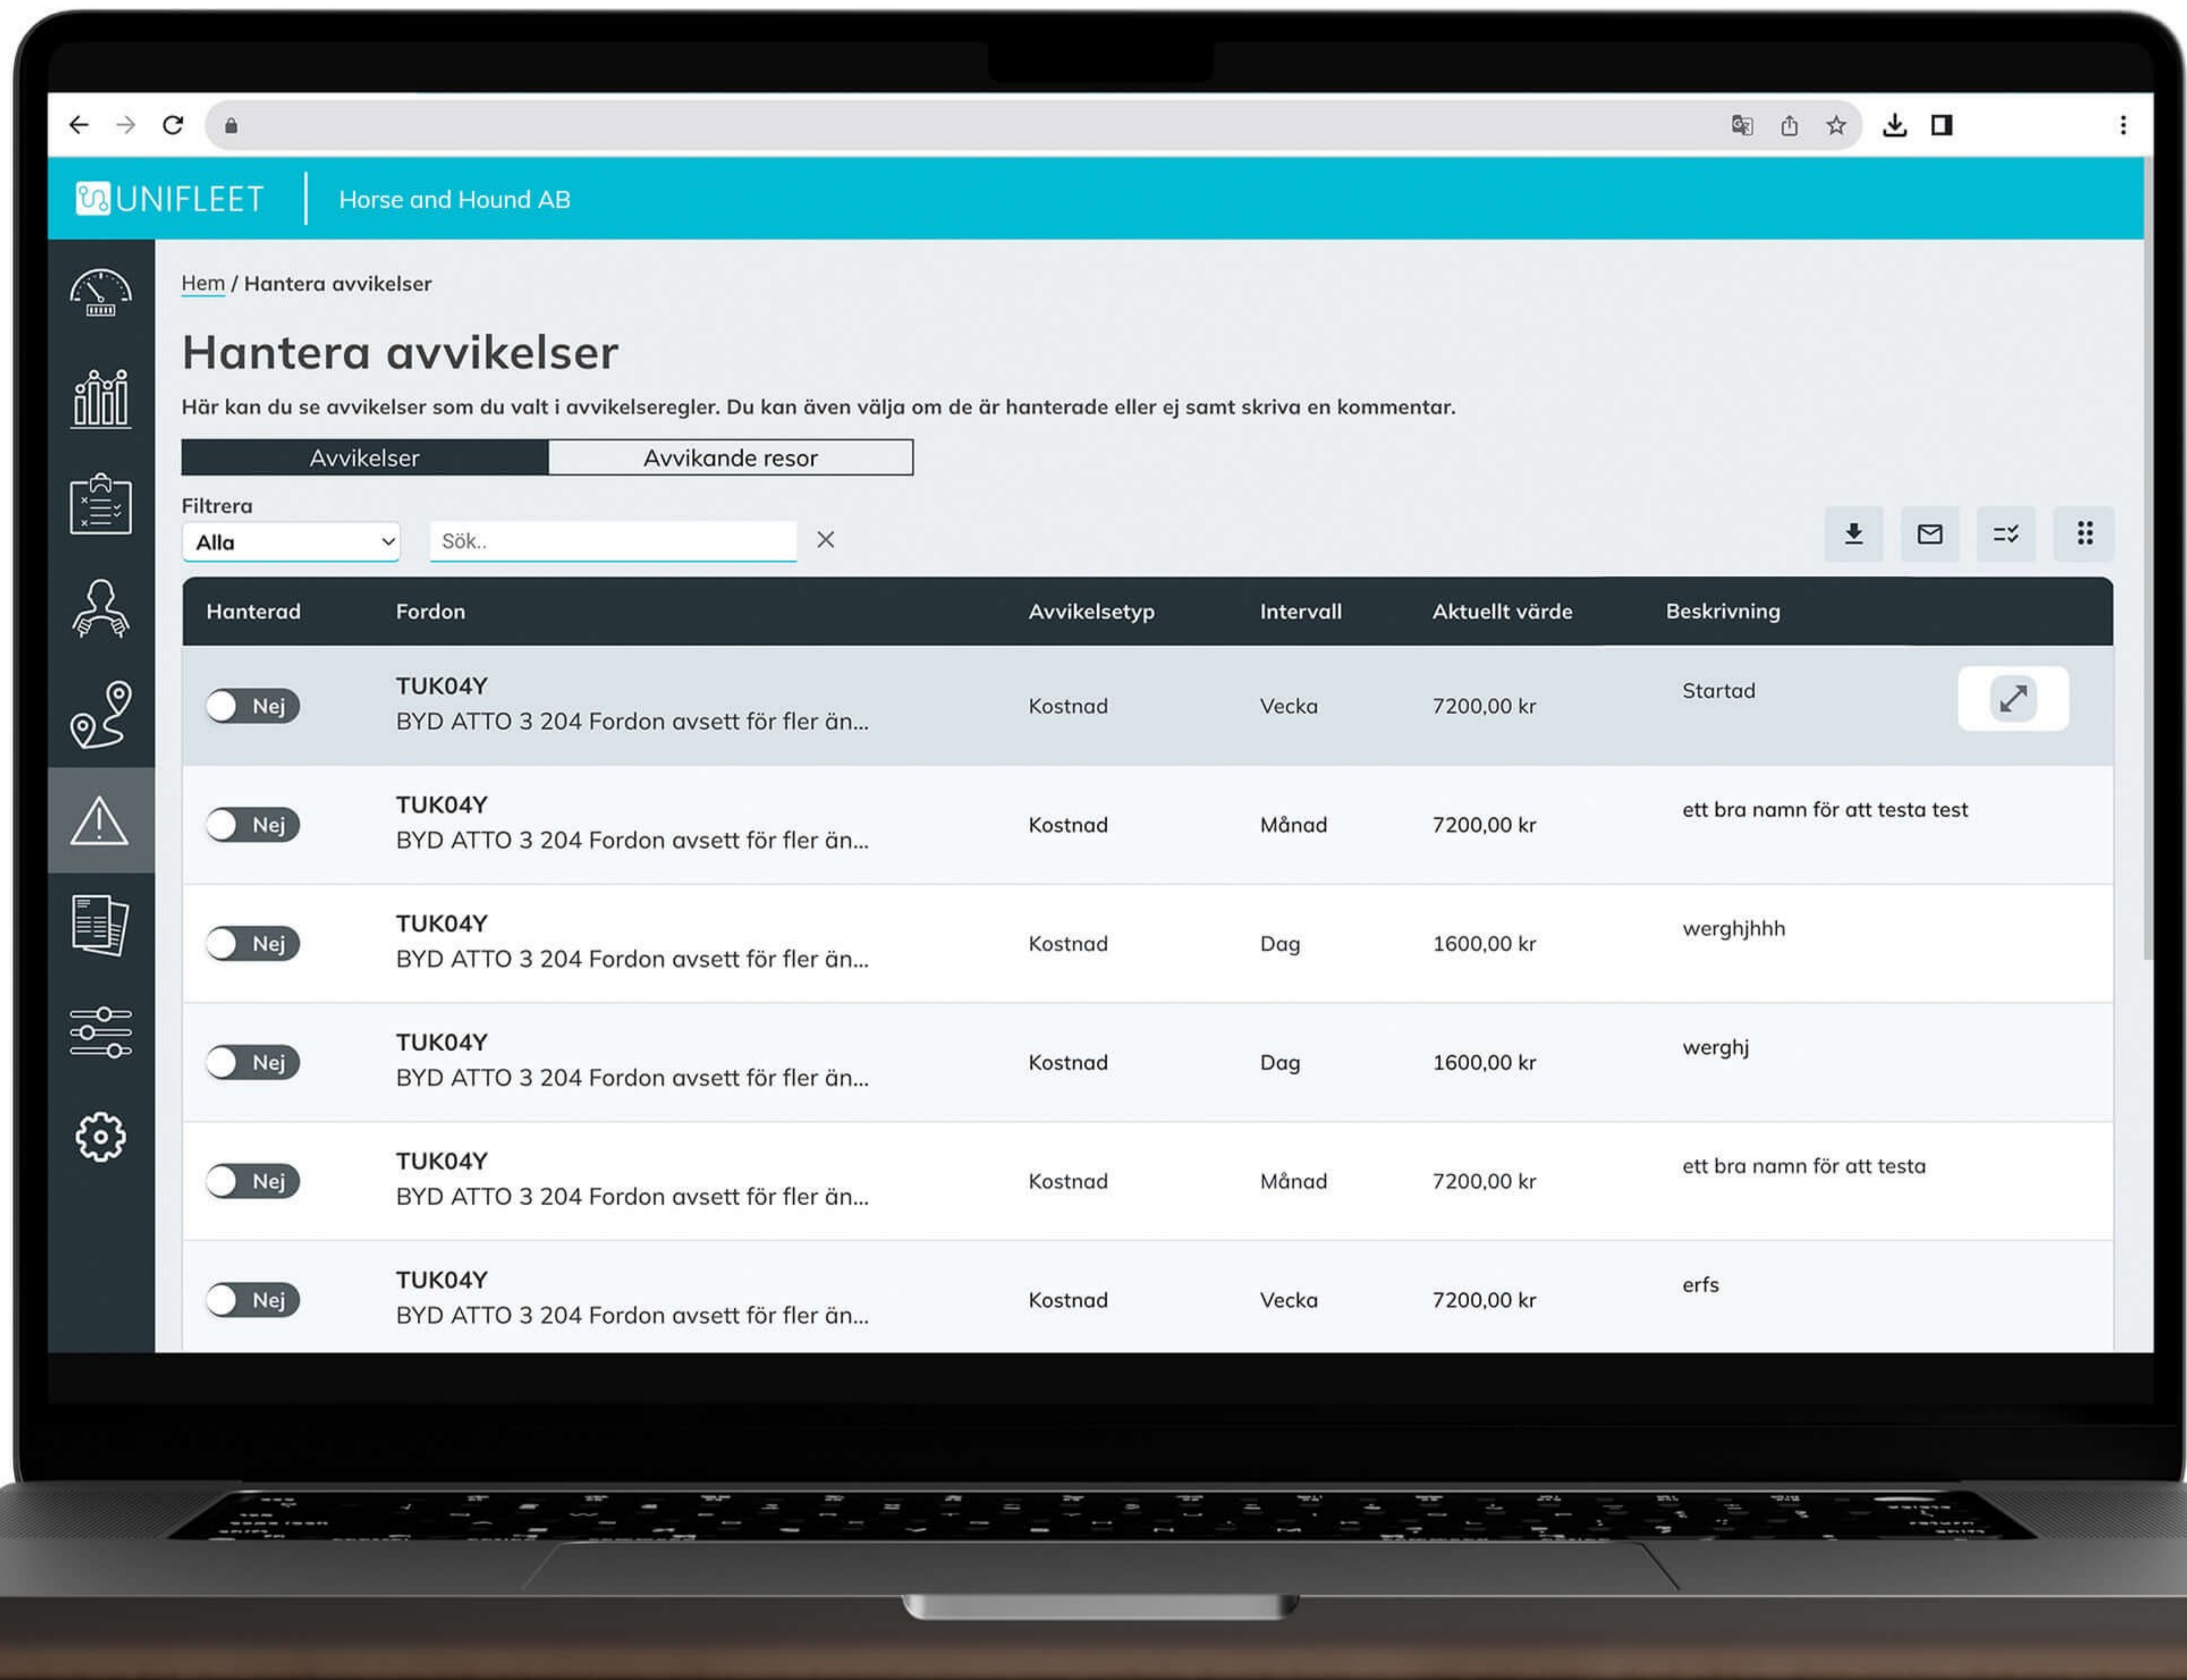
UNIFLEET | Horse and Hound AB

Hem / Hantera avvikelser

Hantera avvikelser

Här kan du se avvikelser som du valt i avvikelseregler. Du kan även välja om de är hanterade eller ej samt skriva en kommentar.

Avvikelser | Avvikande resor

Filtrera

Alla

Sök..

| Hanterad | Fordon | Avvikelsetyp | Intervall | Aktuellt värde | Beskrivning |
|---|---|---|---|---|---|
| Nej | TUK04Y BYD ATTO 3 204 Fordon avsett för fler än... | Kostnad | Vecka | 7200,00 kr | Startad |
| Nej | TUK04Y BYD ATTO 3 204 Fordon avsett för fler än... | Kostnad | Månad | 7200,00 kr | ett bra namn för att testa test |
| Nej | TUK04Y BYD ATTO 3 204 Fordon avsett för fler än... | Kostnad | Dag | 1600,00 kr | werghjhhh |
| Nej | TUK04Y BYD ATTO 3 204 Fordon avsett för fler än... | Kostnad | Dag | 1600,00 kr | werghj |
| Nej | TUK04Y BYD ATTO 3 204 Fordon avsett för fler än... | Kostnad | Månad | 7200,00 kr | ett bra namn för att testa |
| Nej | TUK04Y BYD ATTO 3 204 Fordon avsett för fler än... | Kostnad | Vecka | 7200,00 kr | erfs |